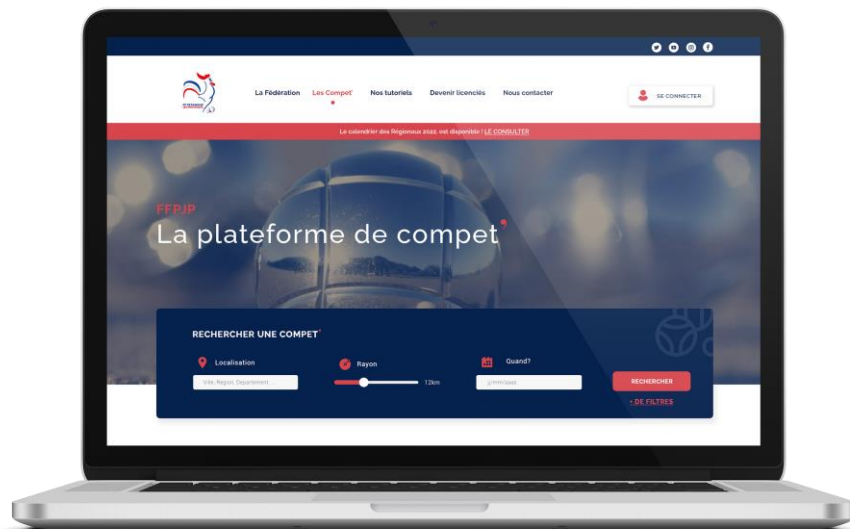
La Fédération Les Compet' Nos tutoriels Devenir licencié.e Nous contacter

SE CONNECTER

Le calendrier des Régionaux 2022 est disponible ! LE CONSULTER

FFPJP

La plateforme de compet'

RECHERCHER UNE COMPET'

Localisation

Ville, Region, Departement

Rayon

12km

Quand?

jj/mm/aaaa

RECHERCHER

+ DE FILTRES